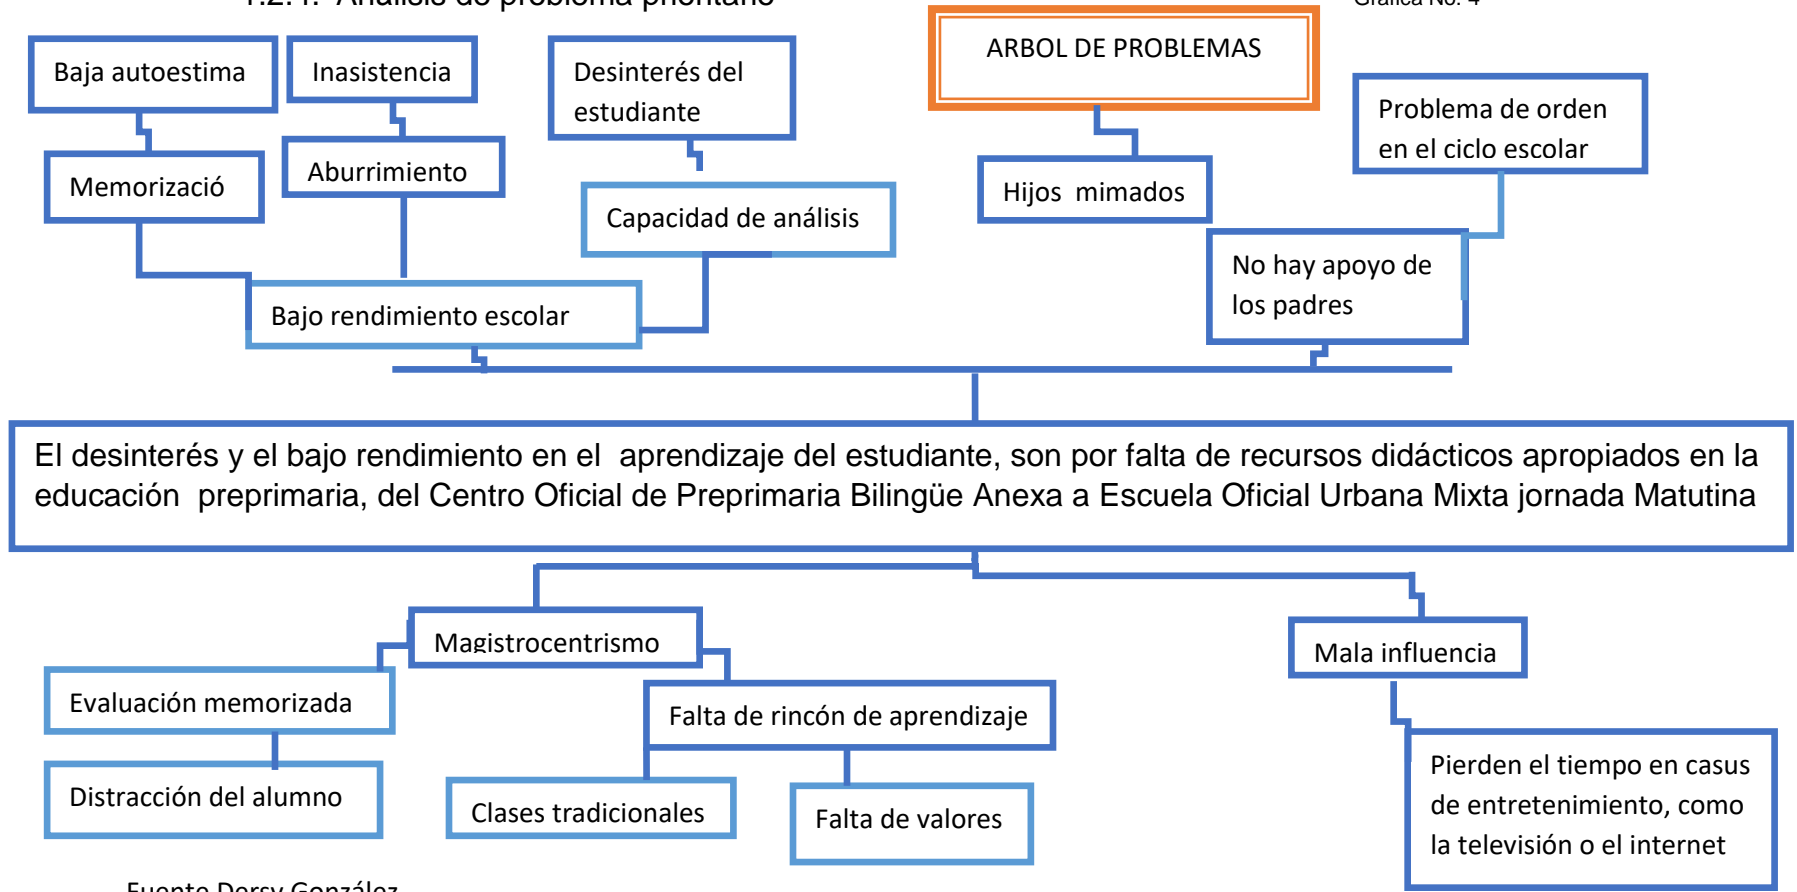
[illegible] Análisis de problema priorizado

Gráfica No. 4

ARBOL DE PROBLEMAS

Baja autoestima

Inasistencia

Desinterés del estudiante

Memorizació

Aburrimiento

Capacidad de análisis

Bajo rendimiento escolar

Hijos mimados

Problema de orden en el ciclo escolar

No hay apoyo de los padres

El desinterés y el bajo rendimiento en el aprendizaje del estudiante, son por falta de recursos didácticos apropiados en la educación preprimaria, del Centro Oficial de Preprimaria Bilingüe Anexa a Escuela Oficial Urbana Mixta jornada Matutina

Magistrocentrismo

Evaluación memorizada

Distracción del alumno

Falta de rincón de aprendizaje

Clases tradicionales

Falta de valores

Mala influencia

Pierden el tiempo en casus de entretenimiento, como la televisión o el internet

Fuente Dersy González